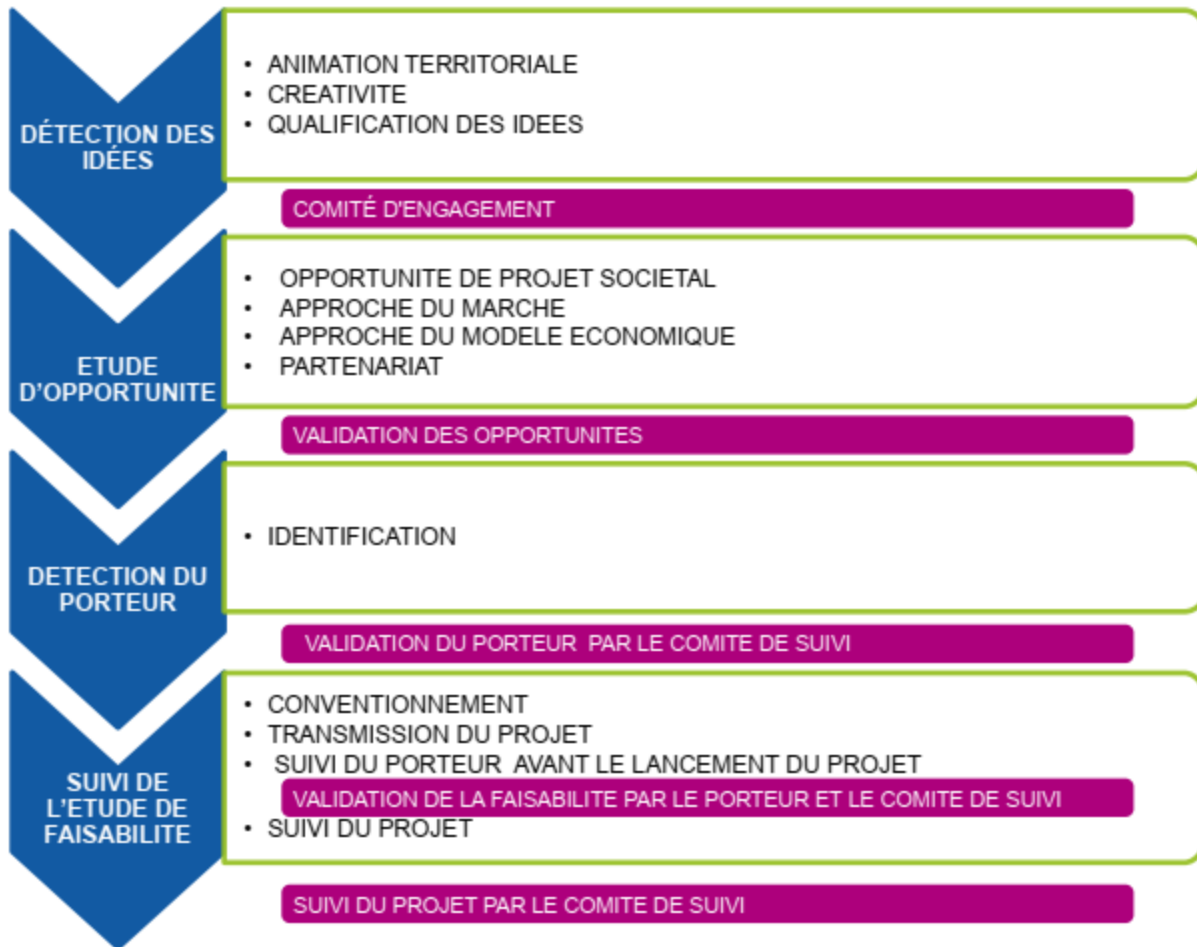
DÉTECTION DES IDÉES

- ANIMATION TERRITORIALE
- CREATIVITE
- QUALIFICATION DES IDEES

COMITÉ D'ENGAGEMENT

ETUDE D'OPPORTUNITE

- OPPORTUNITE DE PROJET SOCIETAL
- APPROCHE DU MARCHE
- APPROCHE DU MODELE ECONOMIQUE
- PARTENARIAT

VALIDATION DES OPPORTUNITES

DETECTION DU PORTEUR

- IDENTIFICATION

VALIDATION DU PORTEUR PAR LE COMITE DE SUIVI

SUIVI DE L'ETUDE DE FAISABILITE

- CONVENTIONNEMENT
- TRANSMISSION DU PROJET
- SUIVI DU PORTEUR AVANT LE LANCEMENT DU PROJET

VALIDATION DE LA FAISABILITE PAR LE PORTEUR ET LE COMITE DE SUIVI

- SUIVI DU PROJET

SUIVI DU PROJET PAR LE COMITE DE SUIVI